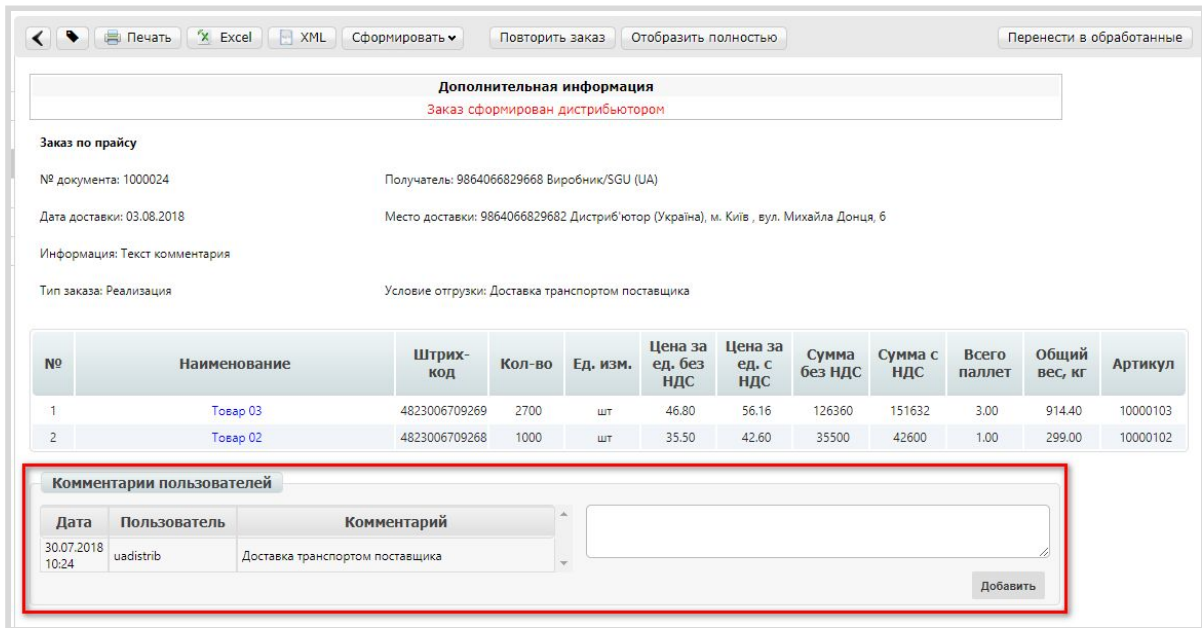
Печать Excel XML Сформировать Повторить заказ Отобразить полностью Перенести в обработанные

Дополнительная информация
Заказ сформирован дистрибьютором

Заказ по прайсу

№ документа: 1000024

Получатель: 9864066829668 Виробник/SGU (UA)

Дата доставки: 03.08.2018

Место доставки: 9864066829682 Дистриб'ютор (Україна), м. Київ , вул. Михайла Донця, 6

Информация: Текст комментария

Тип заказа: Реализация

Условие отгрузки: Доставка транспортом поставщика

| № | Наименование | Штрих-код | Кол-во | Ед. изм. | Цена за ед. без НДС | Цена за ед. с НДС | Сумма без НДС | Сумма с НДС | Всего паллет | Общий вес, кг | Артикул |
|---|---|---|---|---|---|---|---|---|---|---|---|
| 1 | Товар 03 | 4823006709269 | 2700 | шт | 46.80 | 56.16 | 126360 | 151632 | 3.00 | 914.40 | 10000103 |
| 2 | Товар 02 | 4823006709268 | 1000 | шт | 35.50 | 42.60 | 35500 | 42600 | 1.00 | 299.00 | 10000102 |

Комментарии пользователей

| Дата | Пользователь | Комментарий |
|---|---|---|
| 30.07.2018 10:24 | uadistrib | Доставка транспортом поставщика |

Добавить